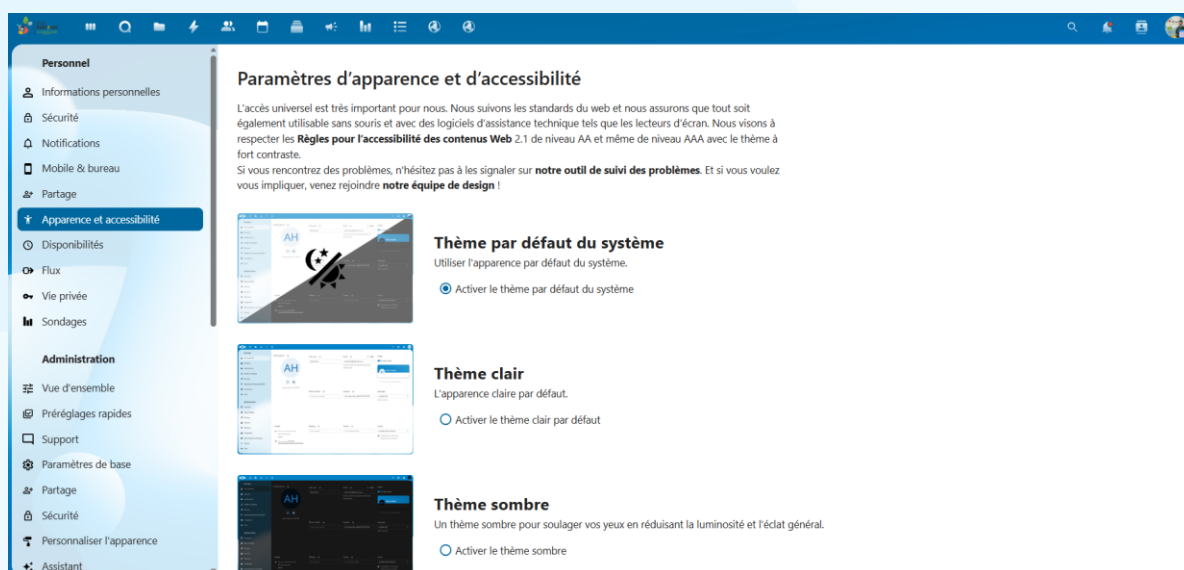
Personnel

Informations personnelles

Sécurité

Notifications

Mobile & bureau

Partage

Apparence et accessibilité

Disponibilités

Flux

Vie privée

Sondages

Administration

Vue d'ensemble

Préréglages rapides

Support

Paramètres de base

Partage

Sécurité

Personnaliser l'apparence

Assistant

Paramètres d'apparence et d'accessibilité

L'accès universel est très important pour nous. Nous suivons les standards du web et nous assurons que tout soit également utilisable sans souris et avec des logiciels d'assistance technique tels que les lecteurs d'écran. Nous visons à respecter les **Règles pour l'accessibilité des contenus Web** 2.1 de niveau AA et même de niveau AAA avec le thème à fort contraste.
Si vous rencontrez des problèmes, n'hésitez pas à les signaler sur **notre outil de suivi des problèmes**. Et si vous voulez vous impliquer, venez rejoindre **notre équipe de design** !

AH

Thème par défaut du système
Utiliser l'apparence par défaut du système.
Activer le thème par défaut du système

AH

Thème clair
L'apparence claire par défaut.
Activer le thème clair par défaut

AH

Thème sombre
Un thème sombre pour soulager vos yeux en réduisant la luminosité et l'éclat général.
Activer le thème sombre